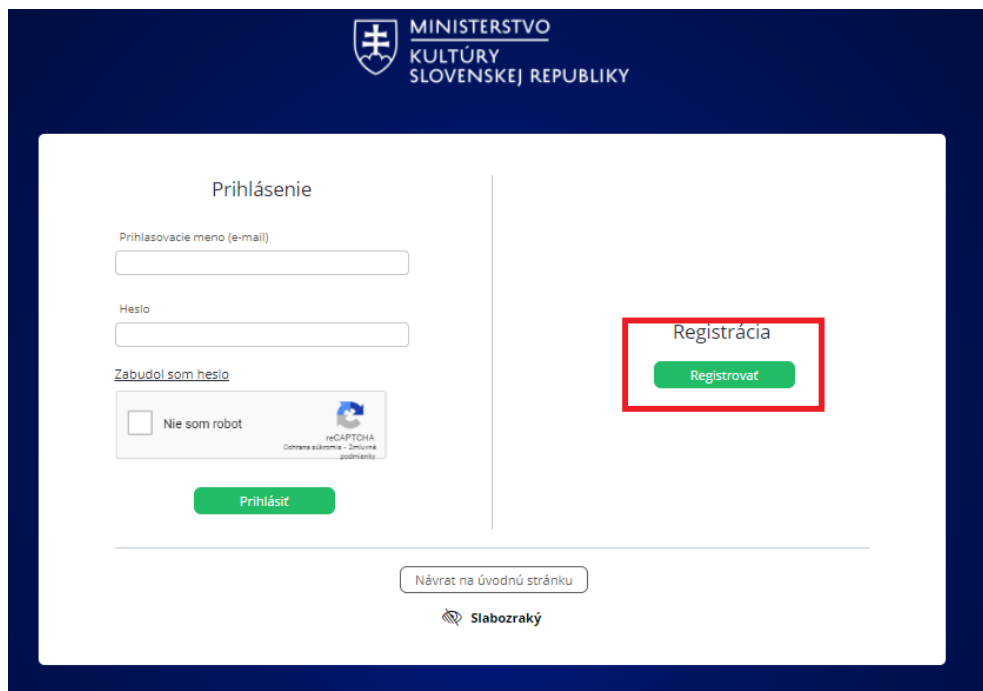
MINISTERSTVO
KULTÚRY
SLOVENSKEJ REPUBLIKY

Prihlásenie

Prihlasovacie meno (e-mail)

Heslo

Zabudol som heslo

Nie som robot

reCAPTCHA
Ochrana súkromia - Zmluvné podmienky

Prihlásiť

Registrácia

Registrovať

Návrat na úvodnú stránku

Slabozraký